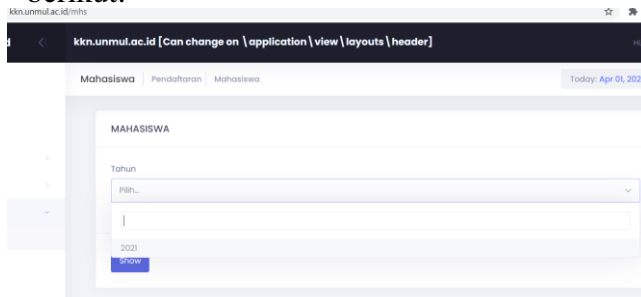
berikut:

kkn.unmul.ac.id/mhs

d

kkn.unmul.ac.id [Can change on \ application \ view \ layouts \ header]

Mahasiswa | Pendaftaran | Mahasiswa

Today: Apr 01, 202

MAHASISWA

Tahun

Pilih...

2021

Show